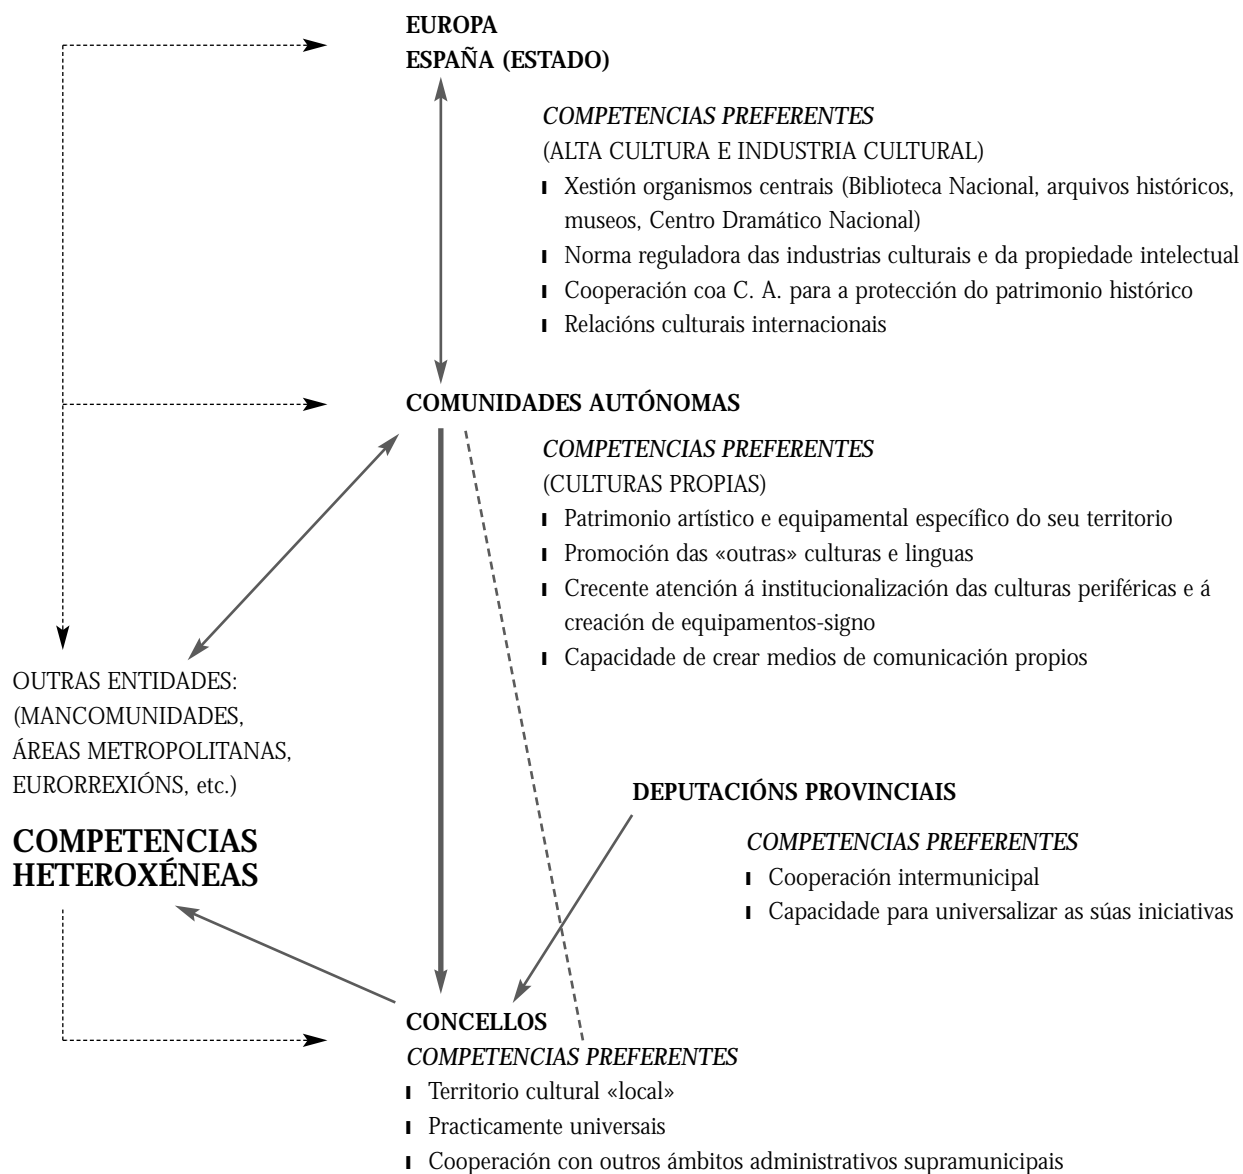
EUROPA
ESPAÑA (ESTADO)

COMPETENCIAS PREFERENTES
(ALTA CULTURA E INDUSTRIA CULTURAL)
- Xestión organismos centrais (Biblioteca Nacional, arquivos históricos, museos, Centro Dramático Nacional)
- Norma reguladora das industrias culturais e da propiedade intelectual
- Cooperación coa C. A. para a protección do patrimonio histórico
- Relacións culturais internacionais

COMUNIDADES AUTÓNOMAS

COMPETENCIAS PREFERENTES
(CULTURAS PROPIAS)
- Patrimonio artístico e equipamental específico do seu territorio
- Promoción das «outras» culturas e linguas
- Crecente atención á institucionalización das culturas periféricas e á creación de equipamentos-signo
- Capacidade de crear medios de comunicación propios

OUTRAS ENTIDADES:
(MANCOMUNIDADES,
ÁREAS METROPOLITANAS,
EURORREXIÓNS, etc.)

COMPETENCIAS
HETEROXÉNEAS

DEPUTACIÓNS PROVINCIAIS

COMPETENCIAS PREFERENTES
- Cooperación intermunicipal
- Capacidade para universalizar as súas iniciativas

CONCELLOS
COMPETENCIAS PREFERENTES
- Territorio cultural «local»
- Practicamente universais
- Cooperación con outros ámbitos administrativos supramunicipais